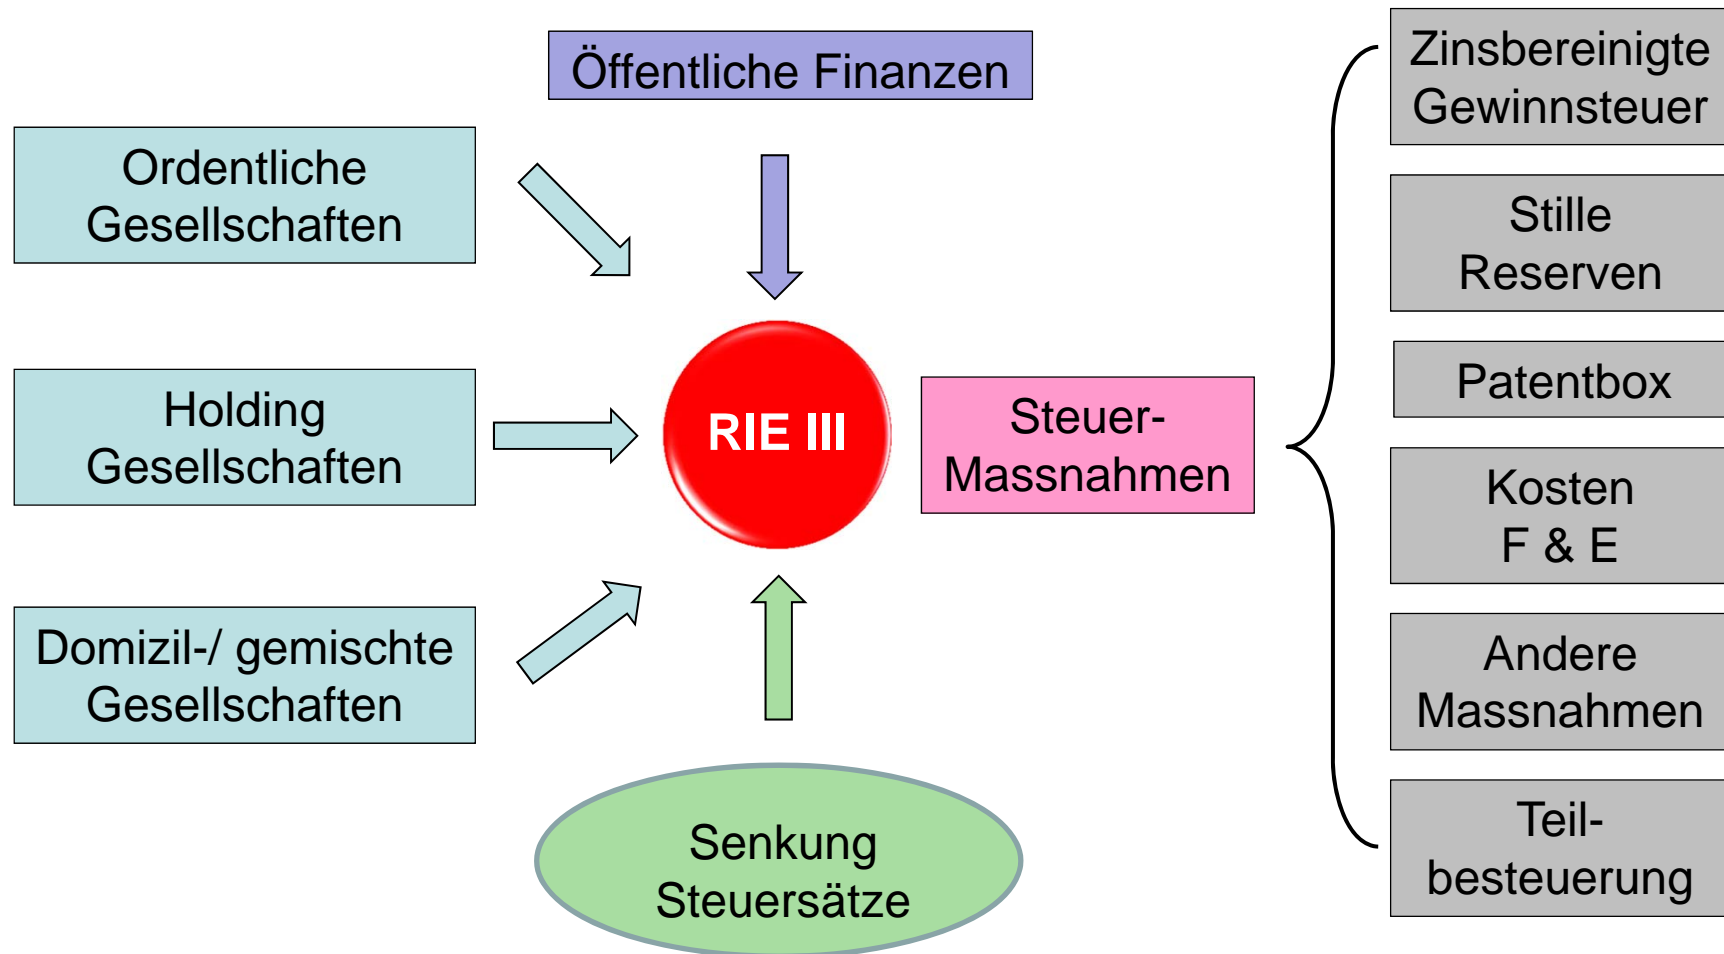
Öffentliche Finanzen

Ordentliche Gesellschaften

Holding Gesellschaften

Domizil-/ gemischte Gesellschaften

RIE III

Senkung Steuersätze

Steuer-Massnahmen

Zinsbereinigte Gewinnsteuer

Stille Reserven

Patentbox

Kosten F & E

Andere Massnahmen

Teil-besteuerung